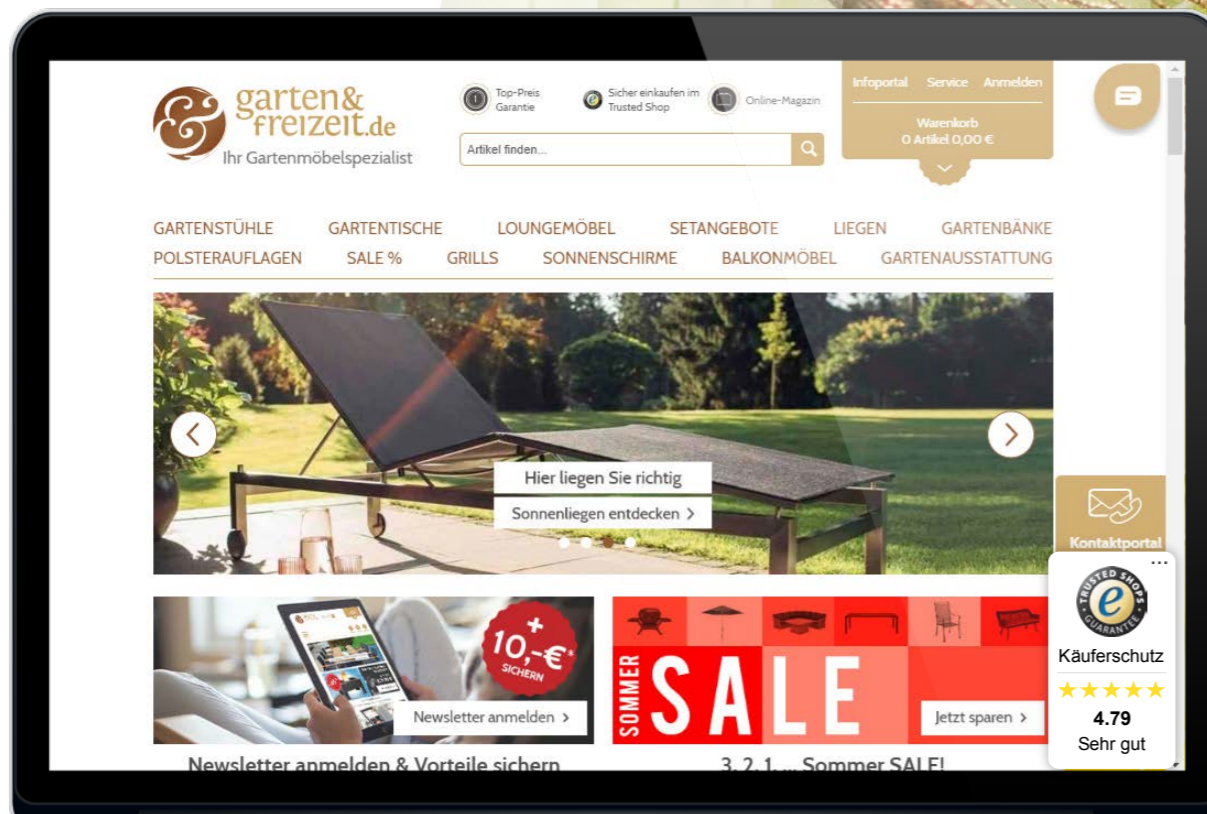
garten&freizeit.de
Ihr Gartenmöbelspezialist

Top-Preis Garantie
Sicher einkaufen im Trusted Shop
Online-Magazin

Artikel finden...

Infoportal Service Anmelden
Warenkorb
0 Artikel 0,00 €

GARTENSTÜHLE GARTENTISCHE LOUNGEMÖBEL SETANGEBOTE LIEGEN GARTENBÄNKE
POLSTERAUFLAGEN SALE % GRILLS SONNENSCHIRME BALKONMÖBEL GARTENAUSSTATTUNG

Hier liegen Sie richtig
Sonnenliegen entdecken >

Kontaktportal

+ 10,-€* SICHERN
Newsletter anmelden >
Newsletter anmelden & Vorteile sichern

SOMMER SALE
Jetzt sparen >
3, 2, 1, ... Sommer SALE!

TRUSTED SHOPS GUARANTEE
Käuferschutz
★★★★★
4.79
Sehr gut